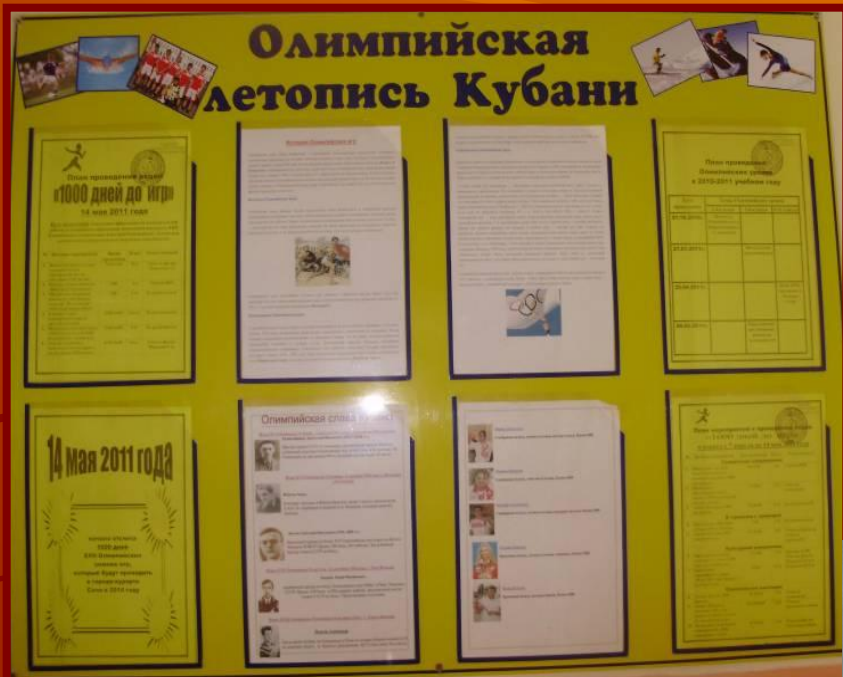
Олимпийская летопись Кубани

План проведения акции
«1000 дней до игр»
14 мая 2011 года

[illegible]

План проведения Олимпийских уроков в 2010-2011 учебном году

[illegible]

14 мая 2011 года

начался отсчет
1000 дней
XXII Олимпийских
зимних игр,
которые будут проходить
в городе-курорте
Сочи в 2014 году

Олимпийская слава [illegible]

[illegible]